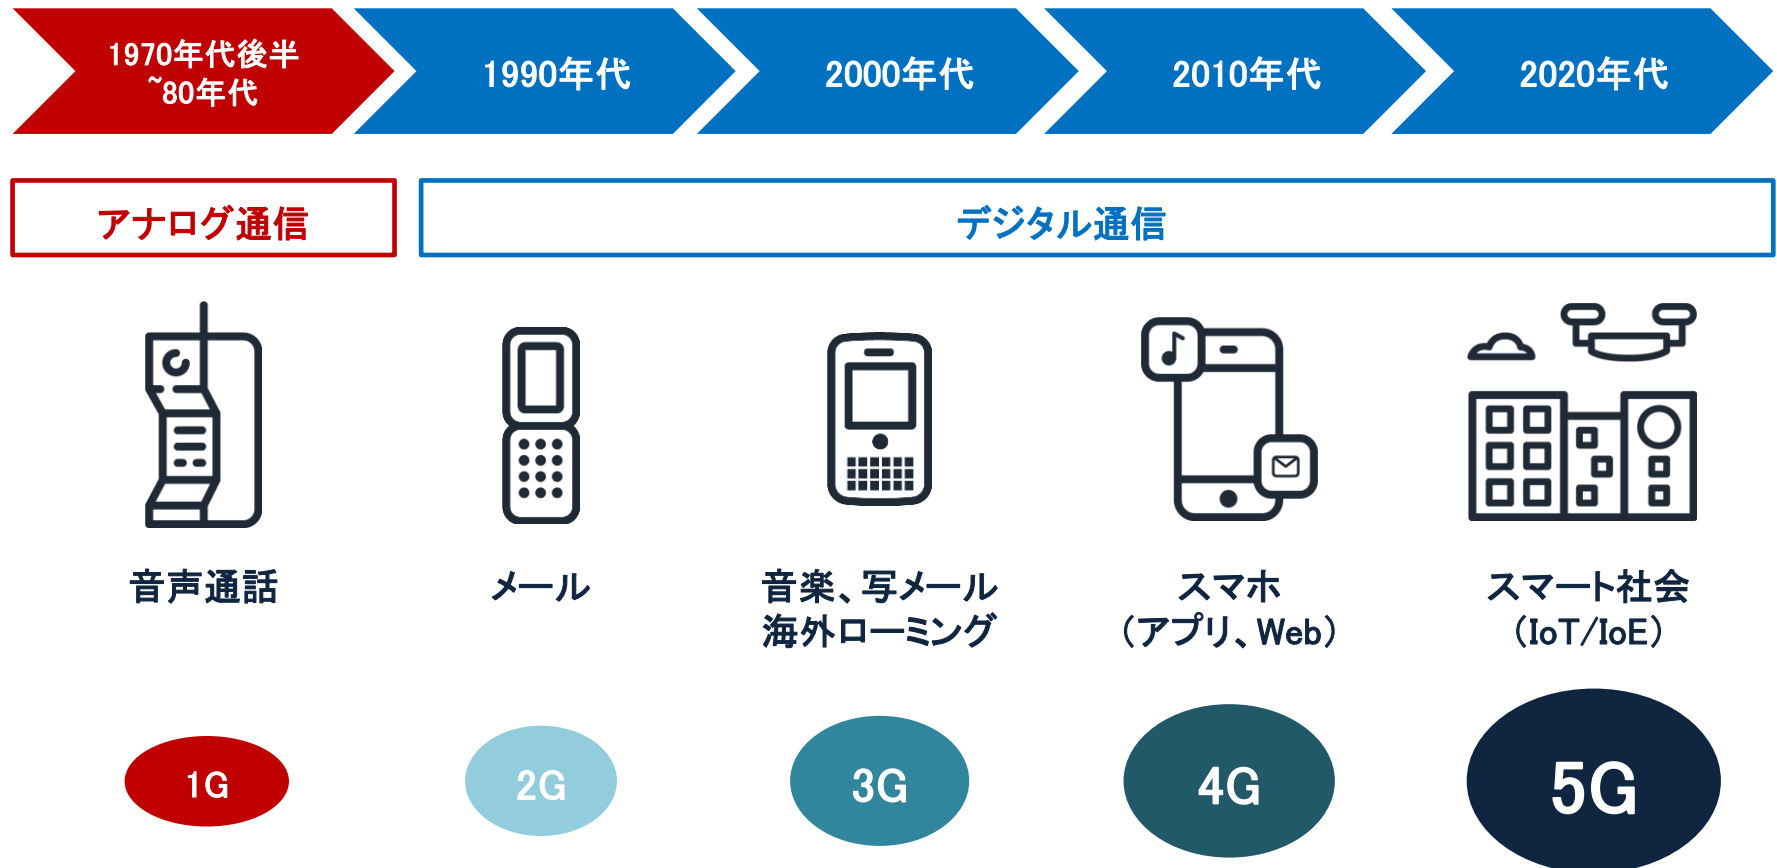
1970年代後半 ~80年代

1990年代

2000年代

2010年代

2020年代

アナログ通信

デジタル通信

音声通話

メール

音楽、写メール
海外ローミング

スマホ
（アプリ、Web）

スマート社会
（IoT/IoE）

1G

2G

3G

4G

5G